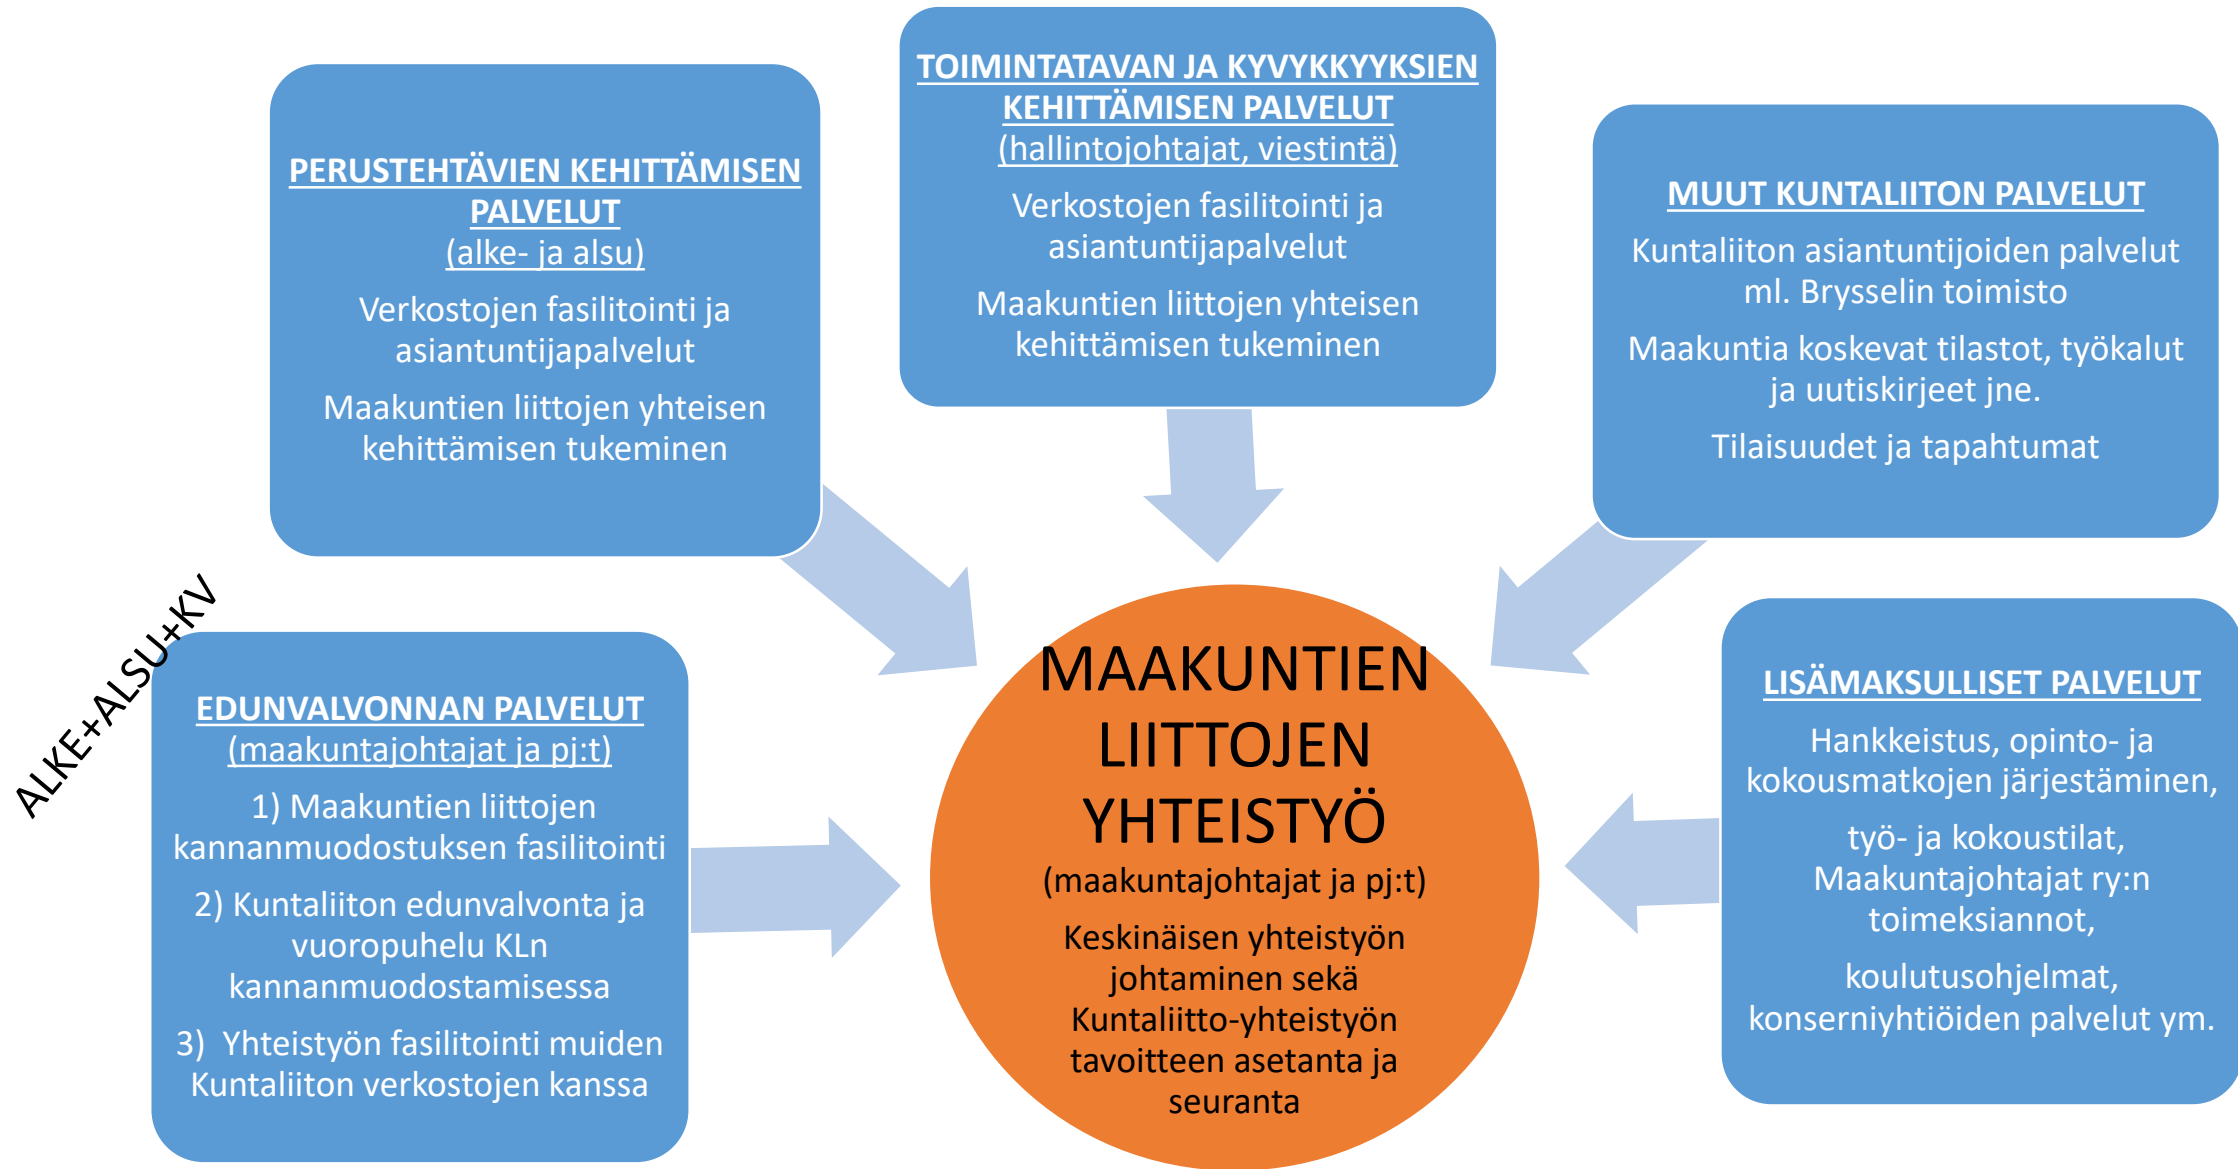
PERUSTEHTÄVIEN KEHITTÄMISEN PALVELUT
(alke- ja alsu)

Verkostojen fasilitointi ja asiantuntijapalvelut

Maakuntien liittojen yhteisen kehittämisen tukeminen

TOIMINTATAVAN JA KYVYKKYYKSIEN KEHITTÄMISEN PALVELUT
(hallintojohtajat, viestintä)

Verkostojen fasilitointi ja asiantuntijapalvelut

Maakuntien liittojen yhteisen kehittämisen tukeminen

MUUT KUNTALIITON PALVELUT

Kuntaliiton asiantuntijoiden palvelut ml. Brysselin toimisto

Maakuntia koskevat tilastot, työkalut ja uutiskirjeet jne.

Tilaisuudet ja tapahtumat

ALKE+ALSU+KV

EDUNVALVONNAN PALVELUT
(maakuntajohtajat ja pj:t)

1) Maakuntien liittojen kannanmuodostuksen fasilitointi

2) Kuntaliiton edunvalvonta ja vuoropuhelu KLn kannanmuodostamisessa

3) Yhteistyön fasilitointi muiden Kuntaliiton verkostojen kanssa

MAAKUNTIEN LIITTOJEN YHTEISTYÖ
(maakuntajohtajat ja pj:t)

Keskinäisen yhteistyön johtaminen sekä Kuntaliitto-yhteistyön tavoitteen asetanta ja seuranta

LISÄMAKSULLISET PALVELUT

Hankkeistus, opinto- ja kokousmatkojen järjestäminen,

työ- ja kokoustilat, Maakuntajohtajat ry:n toimeksiannot,

koulutusohjelmat, konserniyhtiöiden palvelut ym.